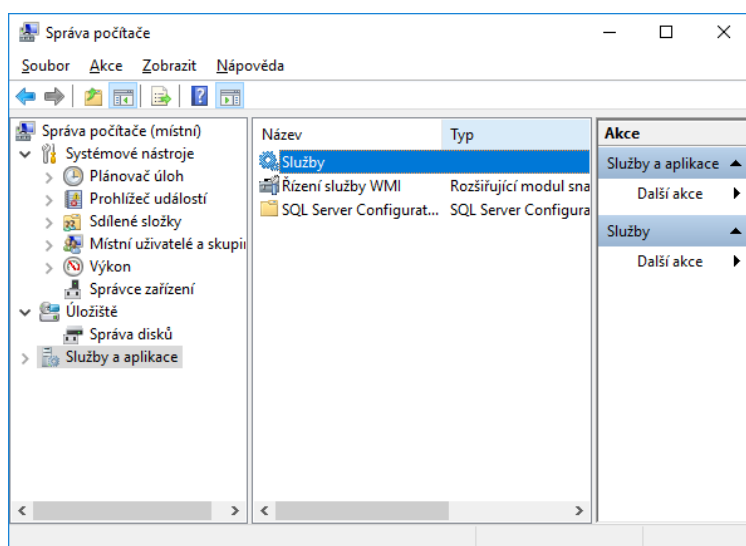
Správa počítače

Soubor Akce Zobrazit Nápověda

Správa počítače (místní)
Systémové nástroje
Plánovač úloh
Prohlížeč událostí
Sdílené složky
Místní uživatelé a skupi
Výkon
Správce zařízení
Úložiště
Správa disků
Služby a aplikace

| Název | Typ |
|---|---|
| Služby | |
| Řízení služby WMI | Rozšiřující modul sna |
| SQL Server Configurat... | SQL Server Configura |

Akce
Služby a aplikace
Další akce
Služby
Další akce